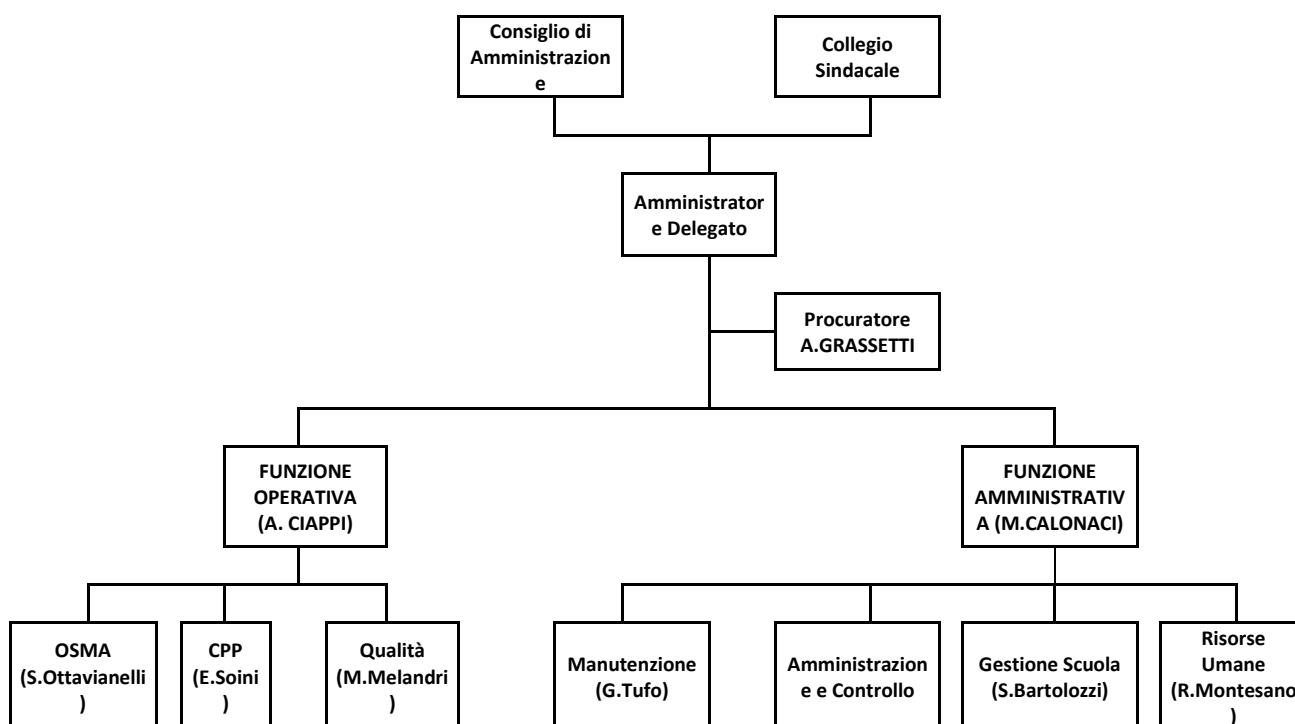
Consiglio di Amministrazione

Collegio Sindacale

Amministratore Delegato

Procuratore A.GRASSETTI

FUNZIONE OPERATIVA (A. CIAPPI)

FUNZIONE AMMINISTRATIVA (M.CALONACI)

OSMA (S.Ottavianelli )

CPP (E.Soini )

Qualità (M.Melandri )

Manutenzione (G.Tufo)

Amministrazione e Controllo

Gestione Scuola (S.Bartolozzi)

Risorse Umane (R.Montesano )